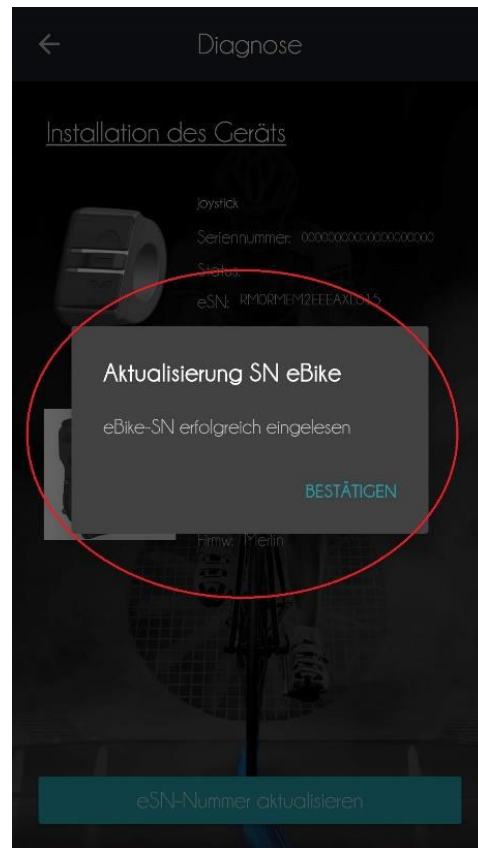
Diagnose

Installation des Geräts

Joystick

Seriennummer: 0000000000000000000

Status:

eSN: RMORMEM2EEEAXL015

Aktualisierung SN eBike

eBike-SN erfolgreich eingelesen

BESTÄTIGEN

Fmw: Merlin

eSN-Nummer aktualisieren